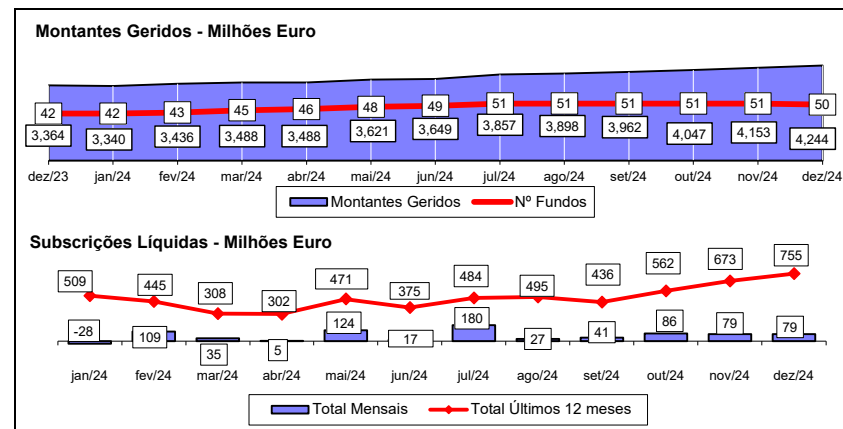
Montantes Geridos - Milhões Euro

| | dez/23 | jan/24 | fev/24 | mar/24 | abr/24 | mai/24 | jun/24 | jul/24 | ago/24 | set/24 | out/24 | nov/24 | dez/24 |
|---|---|---|---|---|---|---|---|---|---|---|---|---|---|
| Nº Fundos | 42 | 42 | 43 | 45 | 46 | 48 | 49 | 51 | 51 | 51 | 51 | 51 | 50 |
| Montantes Geridos | 3,364 | 3,340 | 3,436 | 3,488 | 3,488 | 3,621 | 3,649 | 3,857 | 3,898 | 3,962 | 4,047 | 4,153 | 4,244 |

Montantes Geridos
Nº Fundos

Subscrições Líquidas - Milhões Euro

| | jan/24 | fev/24 | mar/24 | abr/24 | mai/24 | jun/24 | jul/24 | ago/24 | set/24 | out/24 | nov/24 | dez/24 |
|---|---|---|---|---|---|---|---|---|---|---|---|---|
| Total Últimos 12 meses | 509 | 445 | 308 | 302 | 471 | 375 | 484 | 495 | 436 | 562 | 673 | 755 |
| Total Mensais | -28 | 109 | 35 | 5 | 124 | 17 | 180 | 27 | 41 | 86 | 79 | 79 |

Total Mensais
Total Últimos 12 meses